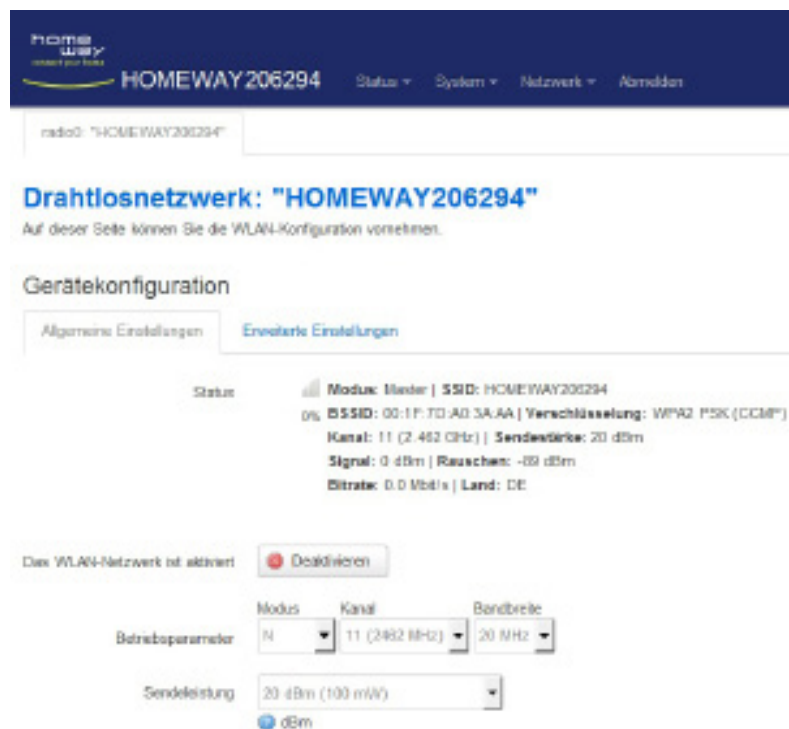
home way
connect your home

HOMEWAY206294

Status ▾ System ▾ Netzwerk ▾ Abmelden

radio0: "HOMEWAY206294"

Drahtlosnetzwerk: "HOMEWAY206294"

Auf dieser Seite können Sie die WLAN-Konfiguration vornehmen.

Gerätekonfiguration

Allgemeine Einstellungen Erweiterte Einstellungen

Status

Modus: Master | SSID: HOMEWAY206294
0% BSSID: 00:1F:7D:A0:3A:AA | Verschlüsselung: WPA2 PSK (CCMP)
Kanal: 11 (2.462 GHz) | Sendestärke: 20 dBm
Signal: 0 dBm | Rauschen: -89 dBm
Bitrate: 0.0 Mbit/s | Land: DE

Das WLAN-Netzwerk ist aktiviert

Deaktivieren

Modus Kanal Bandbreite

Betriebsparameter N 11 (2462 MHz) 20 MHz

Sendeleistung 20 dBm (100 mW)

dBm